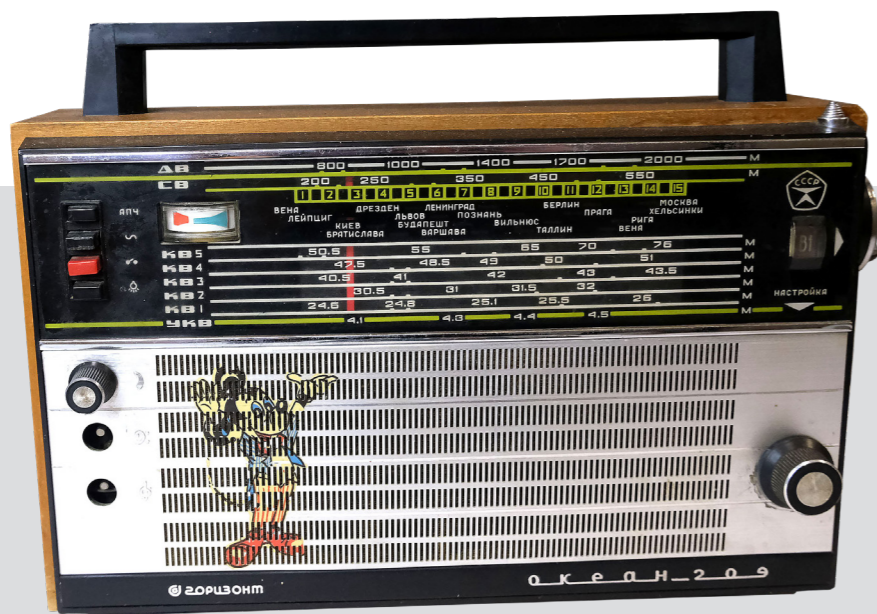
ДВ 800 1000 1400 1700 2000 М
СВ 200 250 350 450 550 М
1 2 3 4 5 6 7 8 9 10 11 12 13 14 15
СССР
АПЧ
ВЕНА ЛЕЙПЦИГ КИЕВ БРАТИСЛАВА ДРЕЗДЕН ЛЬВОВ БУДАПЕШТ ВАРШАВА ЛЕНИНГРАД ПОЗНАНЬ ВИЛЬНЮС ТАЛЛИН БЕРЛИН ПРАГА РИГА ВЕНА МОСКВА ХЕЛЬСИНКИ
КВ 5 50.5 55 65 70 76 М
КВ 4 47.5 48.5 49 50 51 М
КВ 3 40.5 41 42 43 43.5 М
КВ 2 30.5 31 31.5 32 М
КВ 1 24.5 24.8 25.1 25.5 26 М
УКВ 4.1 4.3 4.4 4.5 М
НАСТРОЙКА
ГОРИЗОНТ
океан-209